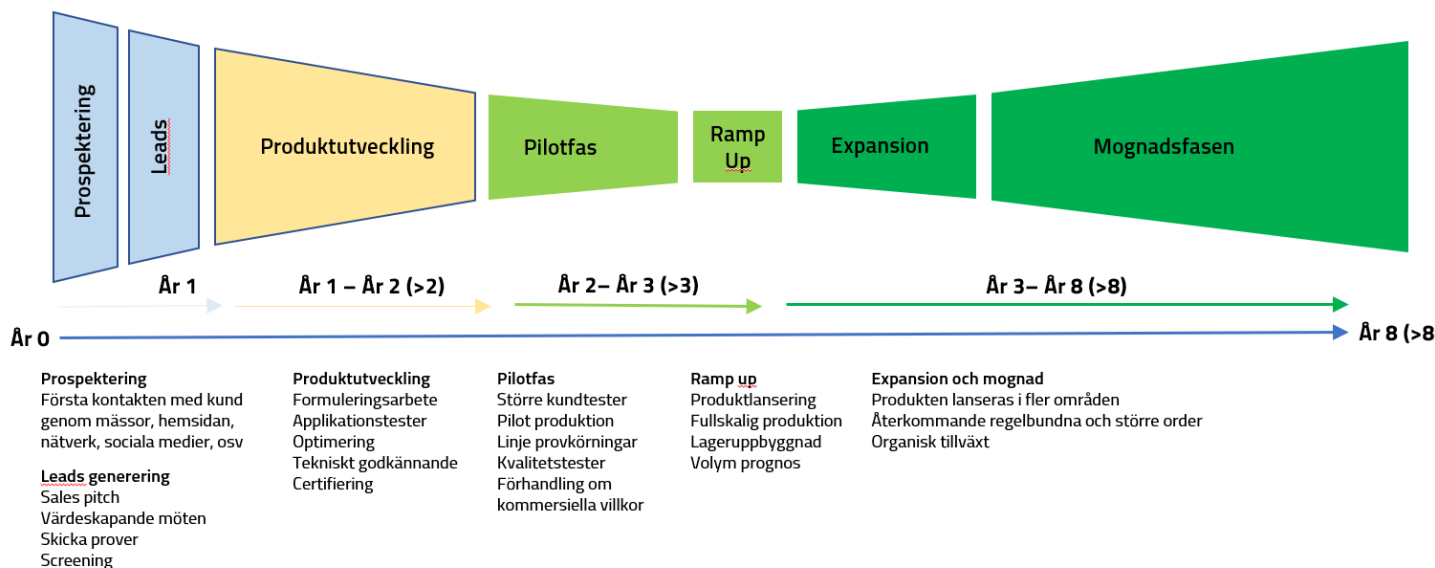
Prospektering

Leads

Produktutveckling

Pilotfas

Ramp Up

Expansion

Mognadsfasen

År 1

År 1 – År 2 (>2)

År 2– År 3 (>3)

År 3– År 8 (>8)

År 0

År 8 (>8

Prospektering
Första kontakten med kund genom mässor, hemsidan, nätverk, sociala medier, osv

Leads generering
Sales pitch
Värdeskapande möten
Skicka prover
Screening

Produktutveckling
Formuleringsarbete
Applikationstester
Optimering
Tekniskt godkännande
Certifiering

Pilotfas
Större kundtester
Pilot produktion
Linje provkörningar
Kvalitetstester
Förhandling om kommersiella villkor

Ramp up
Produktlansering
Fullskalig produktion
Lageruppbyggnad
Volym prognos

Expansion och mognad
Produkten lanseras i fler områden
Återkommande regelbundna och större order
Organisk tillväxt